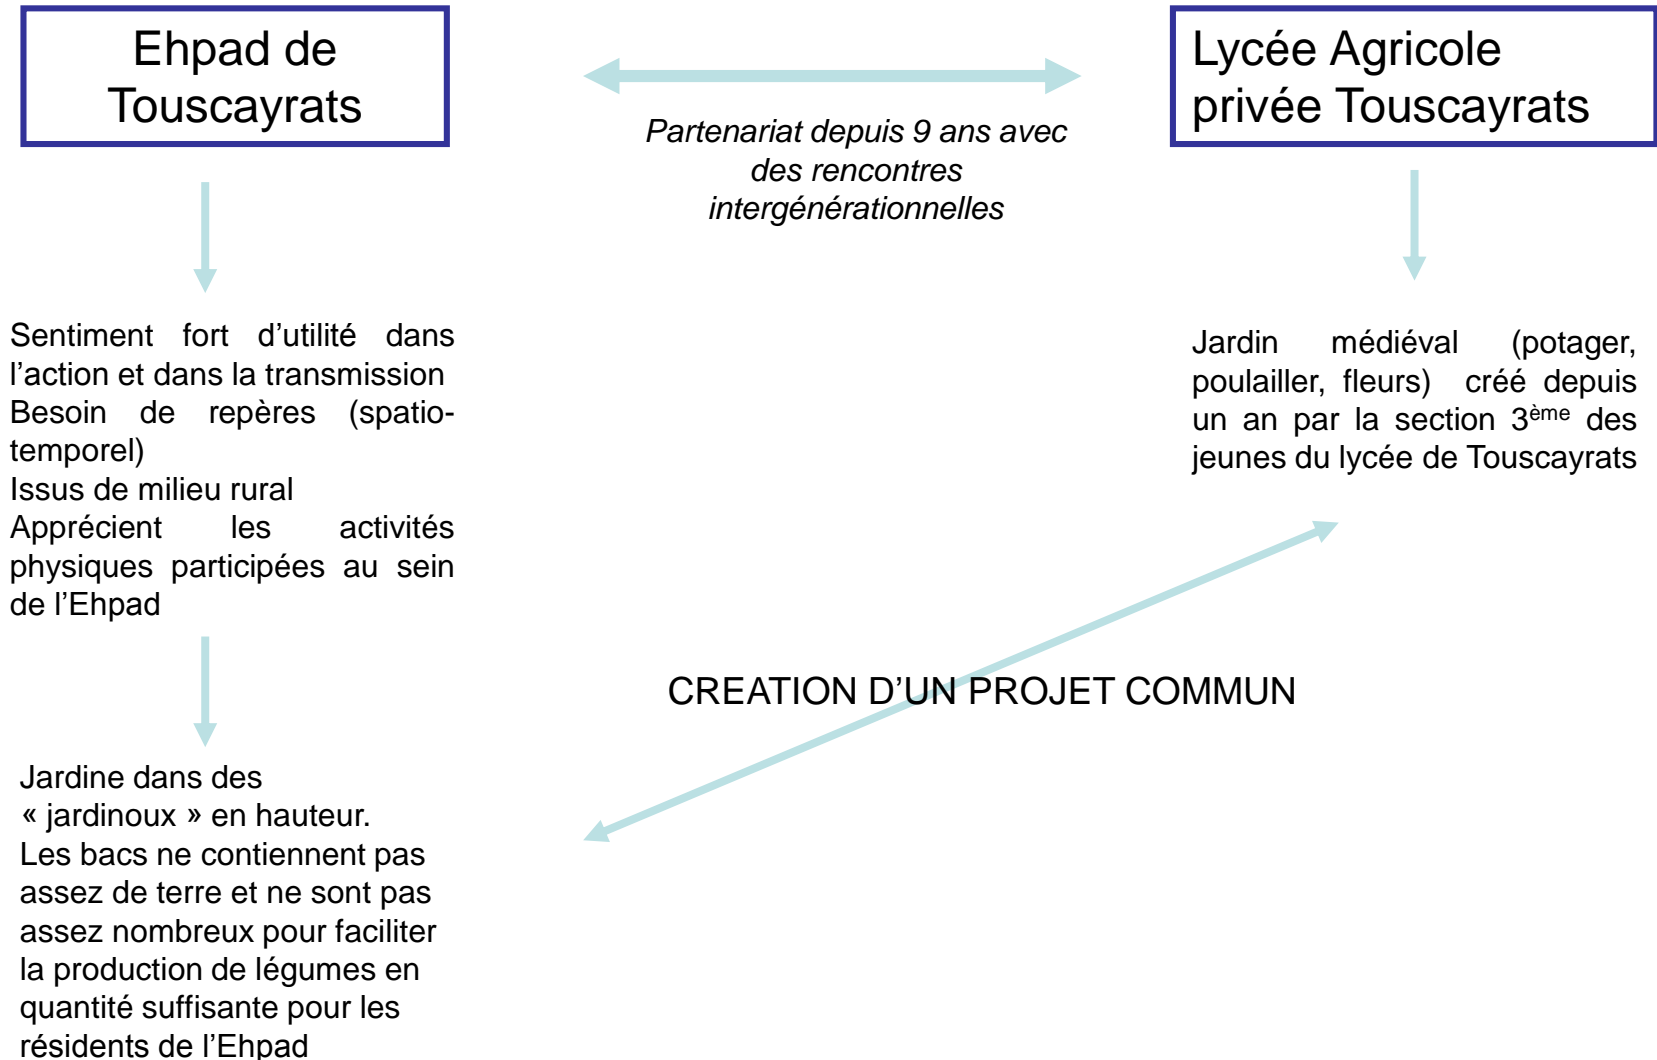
Ehpad de Touscayrats

Partenariat depuis 9 ans avec des rencontres intergénérationnelles

Lycée Agricole privée Touscayrats

Sentiment fort d’utilité dans l’action et dans la transmission
Besoin de repères (spatio-temporel)
Issus de milieu rural
Apprécient les activités physiques participées au sein de l’Ehpad

Jardin médiéval (potager, poulailler, fleurs) créé depuis un an par la section 3$^{ème}$ des jeunes du lycée de Touscayrats

CREATION D’UN PROJET COMMUN

Jardine dans des « jardinoux » en hauteur.
Les bacs ne contiennent pas assez de terre et ne sont pas assez nombreux pour faciliter la production de légumes en quantité suffisante pour les résidents de l’Ehpad